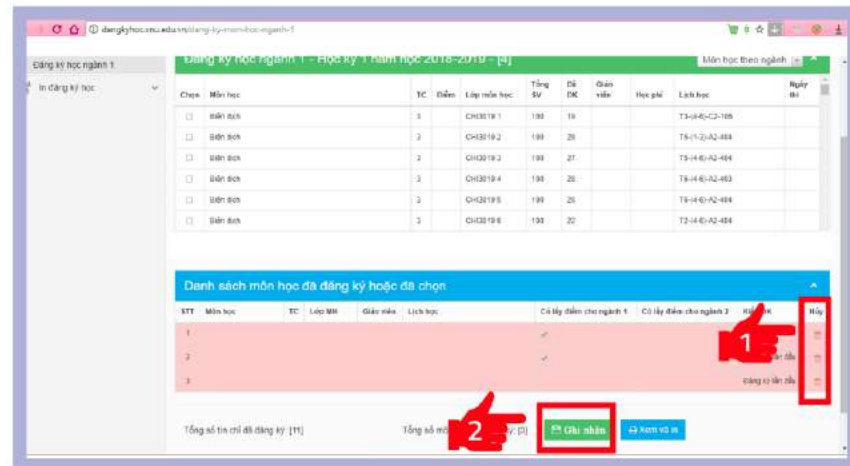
dangkyhoc.vnu.edu.vn/dang-ky-mon-hoc-nganh-1

Đăng ký học ngành 1

In đăng ký học

Đăng ký học ngành 1 - Học kỳ 1 năm học 2018-2019 - [4]

Môn học theo ngành

| Chọn | Môn học | TC | Điểm | Lớp môn học | Tổng SV | Đã ĐK | Giảng viên | Học phí | Lịch học | Ngày thi |
|---|---|---|---|---|---|---|---|---|---|---|
| ☐ | Biến tính | 3 | | CHI3019 1 | 100 | 19 | | | T3-(4-6)-C2-105 | |
| ☐ | Biến tính | 3 | | CHI3019 2 | 100 | 26 | | | T5-(1-3)-A2-404 | |
| ☐ | Biến tính | 3 | | CHI3019 3 | 100 | 27 | | | T5-(4-6)-A2-404 | |
| ☐ | Biến tính | 3 | | CHI3019 4 | 100 | 26 | | | T6-(4-6)-A2-403 | |
| ☐ | Biến tính | 3 | | CHI3019 5 | 100 | 25 | | | T6-(4-6)-A2-404 | |
| ☐ | Biến tính | 3 | | CHI3019 6 | 100 | 22 | | | T2-(4-6)-A2-404 | |

Danh sách môn học đã đăng ký hoặc đã chọn

| STT | Môn học | TC | Lớp MH | Giảng viên | Lịch học | Có lấy điểm cho ngành 1 | Có lấy điểm cho ngành 2 | Kiểu ĐK | Hủy |
|---|---|---|---|---|---|---|---|---|---|
| 1 | | | | | | ✓ | | | |
| 2 | | | | | | ✓ | | lần đầu | |
| 3 | | | | | | | | Đăng ký lần đầu | |

1

Tổng số tín chỉ đã đăng ký: [11]

Tổng số mô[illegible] ký: [3]

2

Ghi nhận

Xem và in